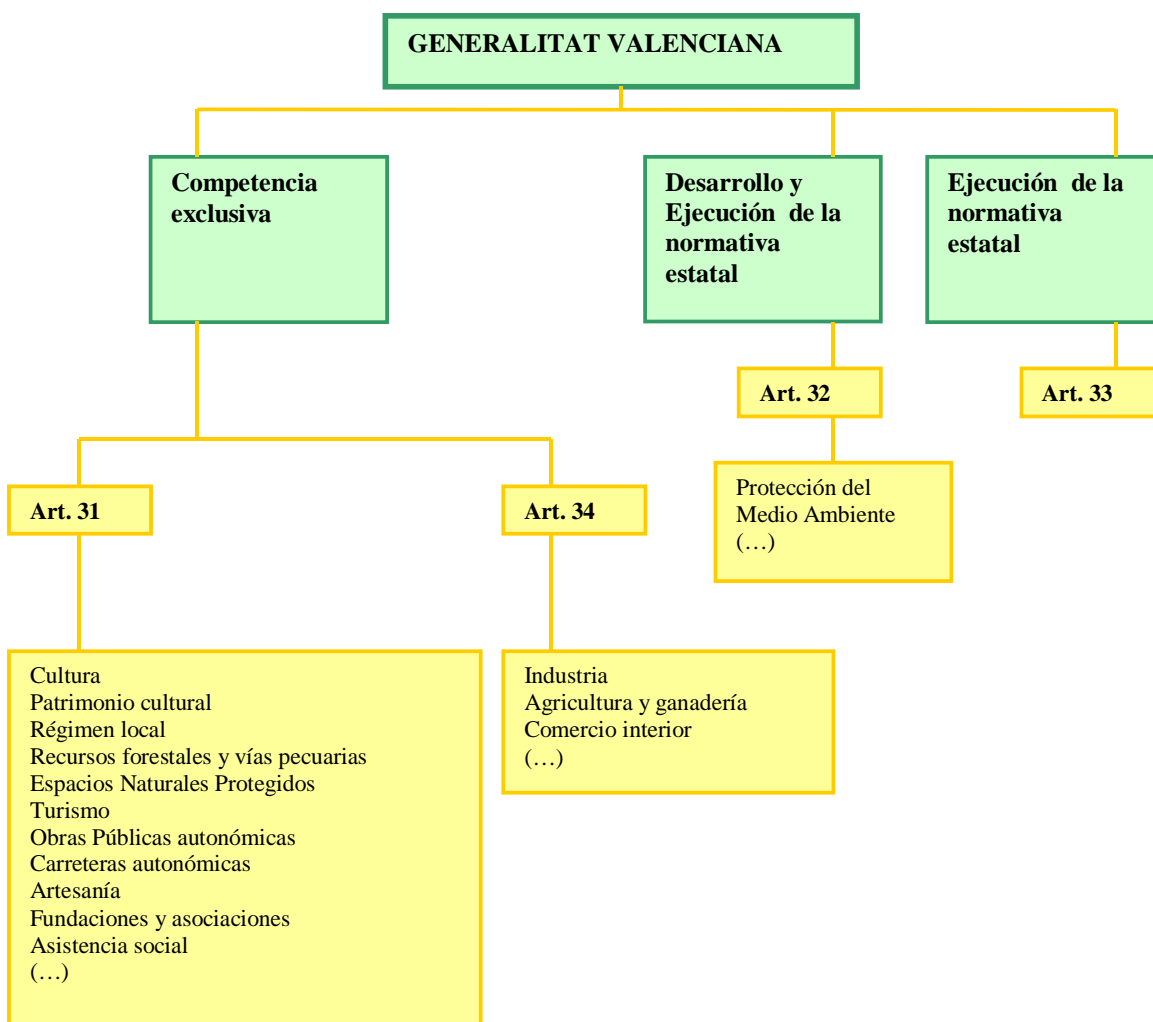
GENERALITAT VALENCIANA

Competencia exclusiva

Desarrollo y Ejecución de la normativa estatal

Ejecución de la normativa estatal

Art. 32

Art. 33

Protección del Medio Ambiente (…)

Art. 31

Art. 34

Cultura
Patrimonio cultural
Régimen local
Recursos forestales y vías pecuarias
Espacios Naturales Protegidos
Turismo
Obras Públicas autonómicas
Carreteras autonómicas
Artesanía
Fundaciones y asociaciones
Asistencia social
(…)

Industria
Agricultura y ganadería
Comercio interior
(…)